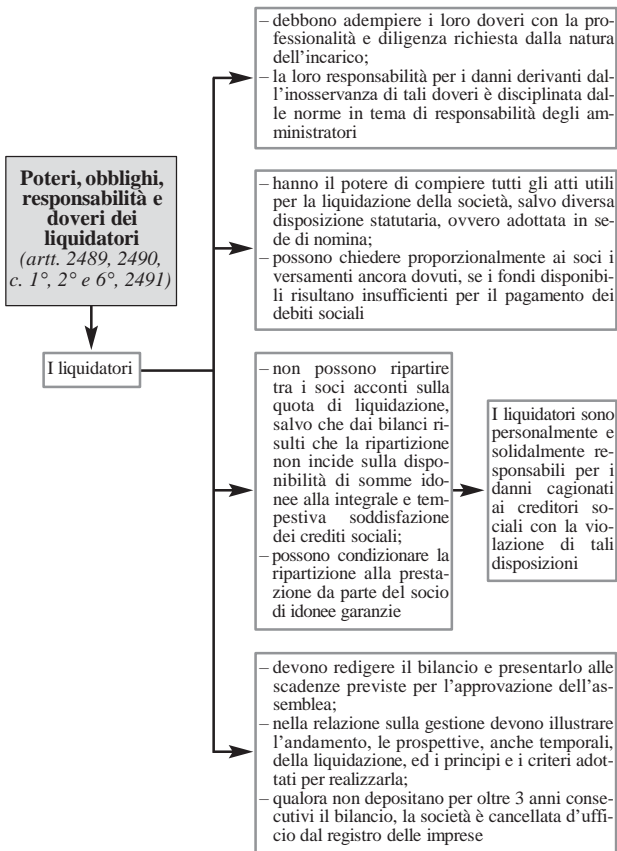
Poteri, obblighi, responsabilità e doveri dei liquidatori
(artt. 2489, 2490, c. 1°, 2° e 6°, 2491)

I liquidatori

– debbono adempiere i loro doveri con la professionalità e diligenza richiesta dalla natura dell'incarico;
– la loro responsabilità per i danni derivanti dall'inosservanza di tali doveri è disciplinata dalle norme in tema di responsabilità degli amministratori

– hanno il potere di compiere tutti gli atti utili per la liquidazione della società, salvo diversa disposizione statutaria, ovvero adottata in sede di nomina;
– possono chiedere proporzionalmente ai soci i versamenti ancora dovuti, se i fondi disponibili risultano insufficienti per il pagamento dei debiti sociali

– non possono ripartire tra i soci acconti sulla quota di liquidazione, salvo che dai bilanci risulti che la ripartizione non incide sulla disponibilità di somme idonee alla integrale e tempestiva soddisfazione dei crediti sociali;
– possono condizionare la ripartizione alla prestazione da parte del socio di idonee garanzie

I liquidatori sono personalmente e solidalmente responsabili per i danni cagionati ai creditori sociali con la violazione di tali disposizioni

– devono redigere il bilancio e presentarlo alle scadenze previste per l'approvazione dell'assemblea;
– nella relazione sulla gestione devono illustrare l'andamento, le prospettive, anche temporali, della liquidazione, ed i principi e i criteri adottati per realizzarla;
– qualora non depositano per oltre 3 anni consecutivi il bilancio, la società è cancellata d'ufficio dal registro delle imprese